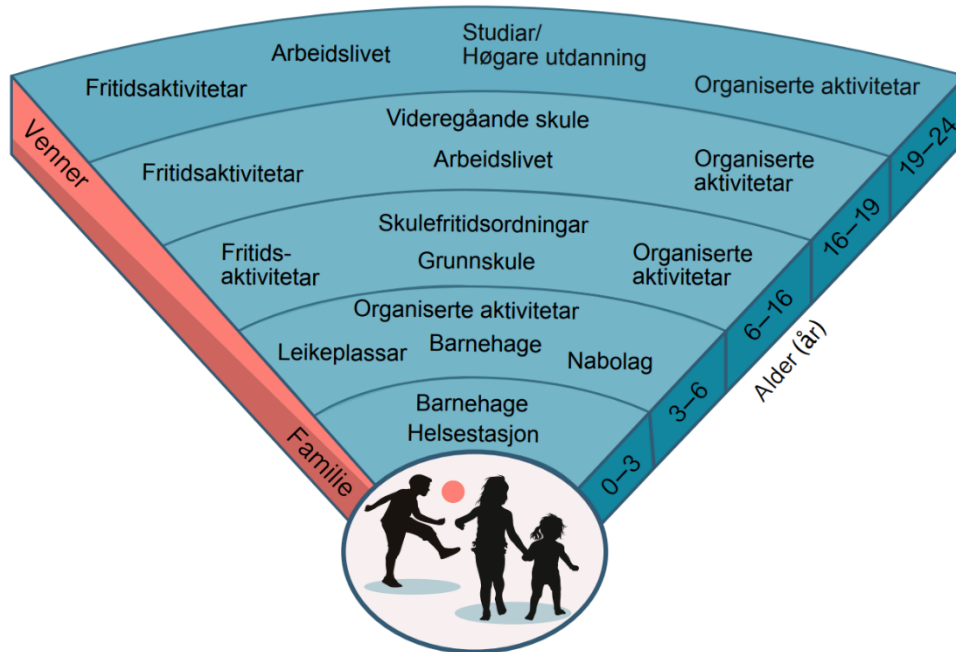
Arbeidslivet

Studiar/
Høgare utdanning

Fritidsaktivitetar

Organiserte aktivitetar

Vidaregåande skule

Fritidsaktivitetar

Arbeidslivet

Organiserte aktivitetar

Skulefritidsordningar

Fritidsaktivitetar

Grunnskule

Organiserte aktivitetar

Organiserte aktivitetar

Leikeplassar

Barnehage

Nabolag

Barnehage
Helsestasjon

Venner

Familie

0–3

3–6

6–16

16–19

19–24

Alder (år)